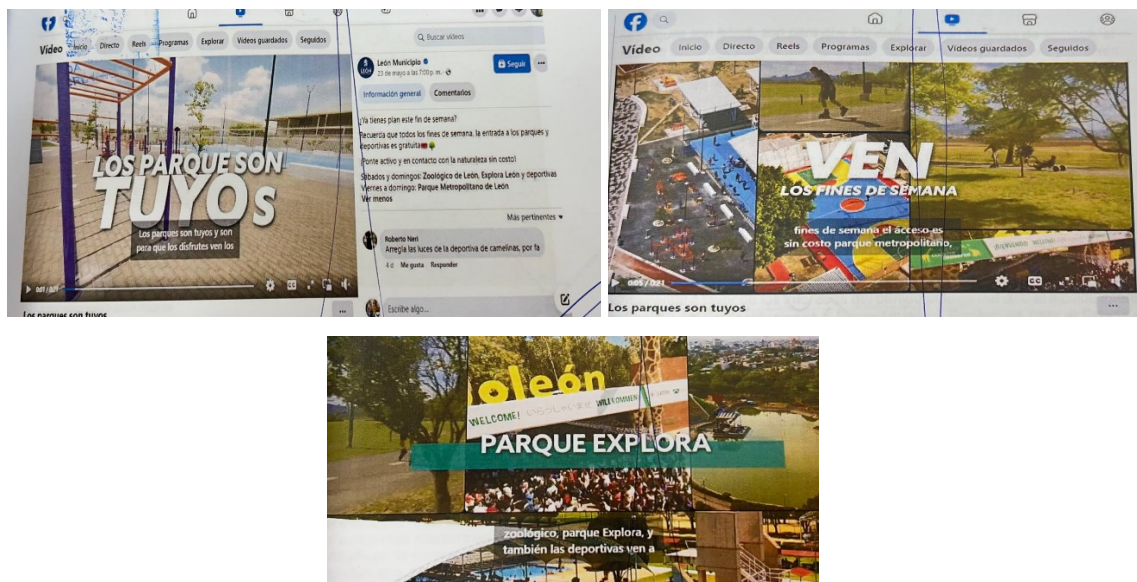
Video Inicio Directo Reels Programas Explorar Videos guardados Seguidos

Buscar videos

LOS PARQUE SON TUYOs

Los parques son tuyos y son para que los disfrutes ven los

0:01 / 0:21

Los parques son tuyos

León Municipio
23 de mayo a las 7:00 p. m.

Seguir

Información general Comentarios

¿Ya tienes plan este fin de semana?
Recuerda que todos los fines de semana, la entrada a los parques y deportivas es gratuita

¡Ponte activo y en contacto con la naturaleza sin costo!
Sábados y domingos: Zoológico de León, Explora León y deportivas
Viernes a domingo: Parque Metropolitano de León
Ver menos

Más pertinentes

Roberto Neri
Arregla las luces de la deportiva de camelinas, por fa
4 d Me gusta Responder

Escribe algo...

Video Inicio Directo Reels Programas Explorar Videos guardados Seguidos

VEN
LOS FINES DE SEMANA

fines de semana el acceso es sin costo parque metropolitano,

BIENVENIDOS

0:05 / 0:21

Los parques son tuyos

león

WELCOME! WILLKOMMEN

PARQUE EXPLORA

zoológico, parque Explora, y también las deportivas ven a